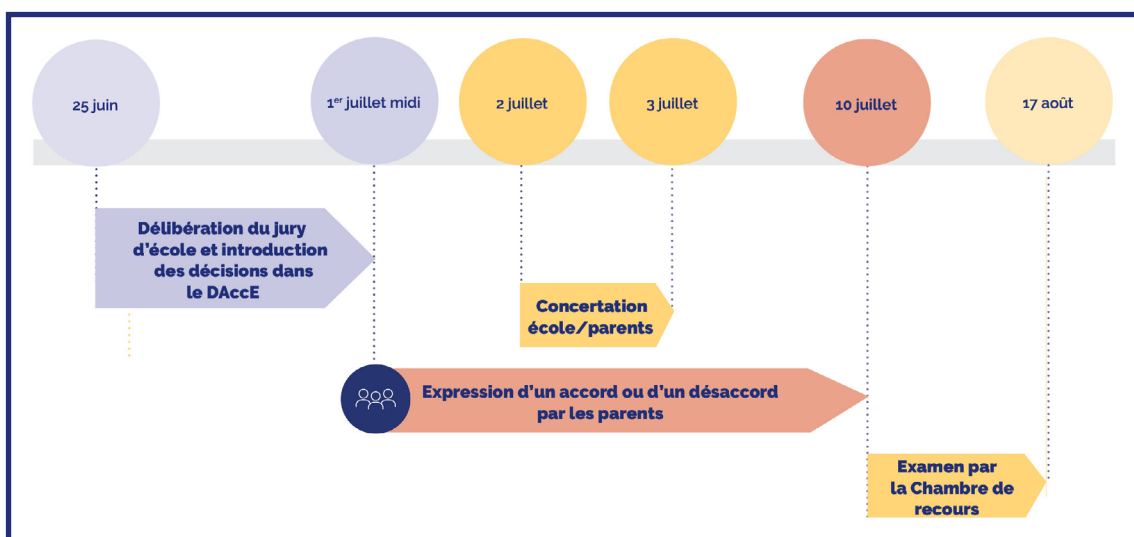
25 juin

1$^{er}$ juillet midi

2 juillet

3 juillet

10 juillet

17 août

Délibération du jury d'école et introduction des décisions dans le DAccE

Concertation école/parents

Expression d'un accord ou d'un désaccord par les parents

Examen par la Chambre de recours